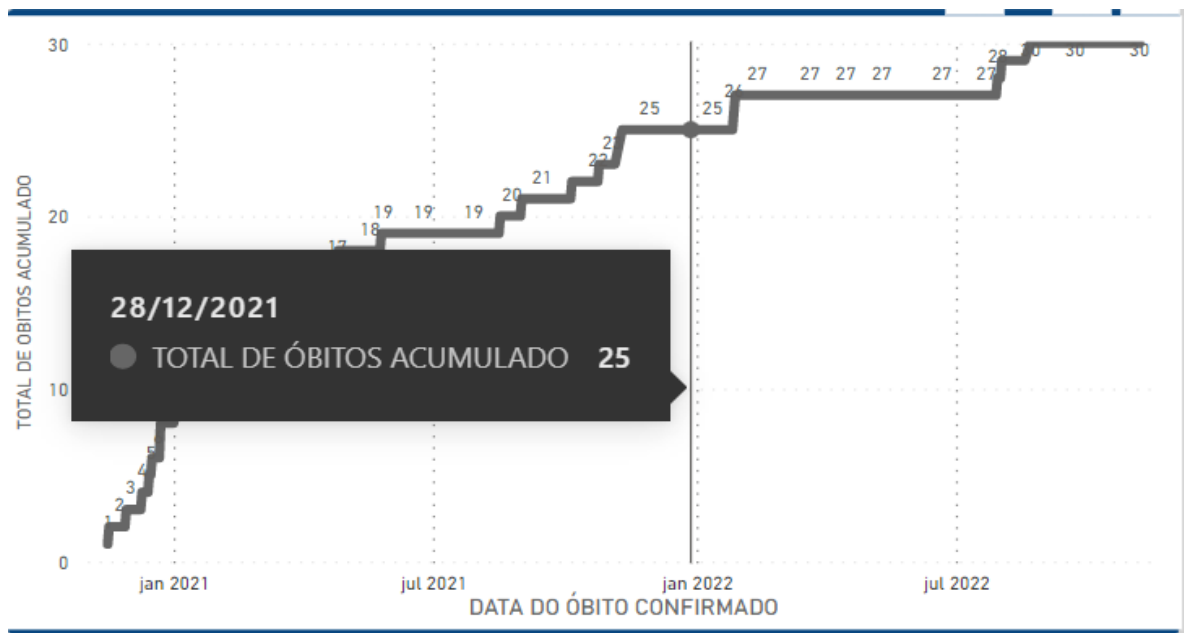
30

20

10

0

TOTAL DE ÓBITOS ACUMULADO

1 2 3 4 5

17 18 19 19 19 20 21 22 2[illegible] 25 25 2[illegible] 27 27 27 27 27 27 28 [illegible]0 30 30

28/12/2021

TOTAL DE ÓBITOS ACUMULADO 25

jan 2021 jul 2021 jan 2022 jul 2022

DATA DO ÓBITO CONFIRMADO